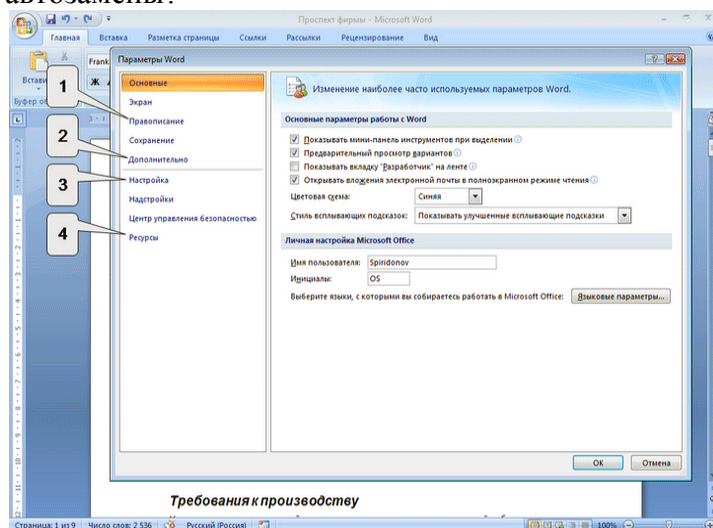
автозамены.

Проспект фирмы - Microsoft Word

Главная Вставка Разметка страницы Ссылки Рассылки Рецензирование Вид

Вставить

Буфер об

Frank

Ж К

Параметры Word

Основные
Экран
Правописание
Сохранение
Дополнительно
Настройка
Надстройки
Центр управления безопасностью
Ресурсы

1
2
3
4

Изменение наиболее часто используемых параметров Word.

Основные параметры работы с Word

Показывать мини-панель инструментов при выделении
Предварительный просмотр вариантов
Показывать вкладку "Разработчик" на ленте
Открывать вложения электронной почты в полноэкранном режиме чтения

Цветовая схема: Синяя
Стиль всплывающих подсказок: Показывать улучшенные всплывающие подсказки

Личная настройка Microsoft Office

Имя пользователя: Spiridonov
Инициалы: OS

Выберите языки, с которыми вы собираетесь работать в Microsoft Office: Языковые параметры...

ОК Отмена

Требования к производству

Страница: 1 из 9 Число слов: 2 536 Русский (Россия) 100%